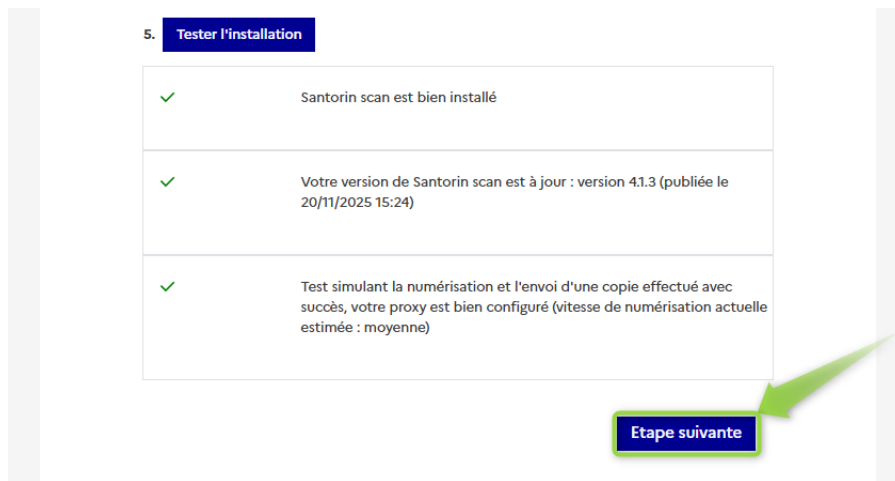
5. Tester l'installation

Santorin scan est bien installé

Votre version de Santorin scan est à jour : version 4.1.3 (publiée le 20/11/2025 15:24)

Test simulant la numérisation et l'envoi d'une copie effectué avec succès, votre proxy est bien configuré (vitesse de numérisation actuelle estimée : moyenne)

Etape suivante